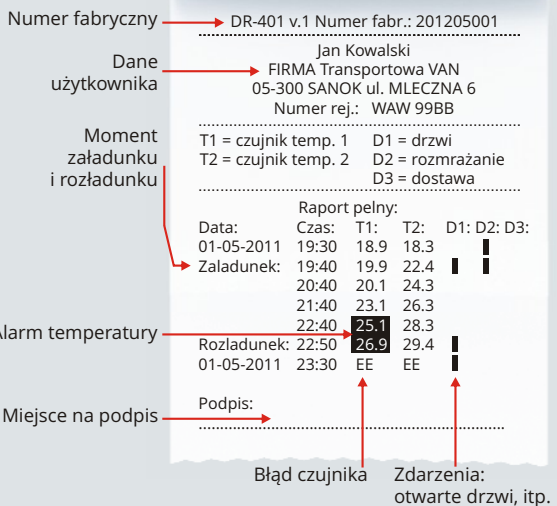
Numer fabryczny

DR-401 v.1 Numer fabr.: 201205001

Dane użytkownika

Jan Kowalski
FIRMA Transportowa VAN
05-300 SANOK ul. MLECZNA 6
Numer rej.: WAW 99BB

Moment załadunku i rozładunku

T1 = czujnik temp. 1 D1 = drzwi
T2 = czujnik temp. 2 D2 = rozmrażanie
D3 = dostawa

Raport pelny:

| Data: | Czas: | T1: | T2: | D1: | D2: | D3: |
|---|---|---|---|---|---|---|
| 01-05-2011 | 19:30 | 18.9 | 18.3 | | | |
| Zaladunek: | 19:40 | 19.9 | 22.4 | | | |
| | 20:40 | 20.1 | 24.3 | | | |
| | 21:40 | 23.1 | 26.3 | | | |
| | 22:40 | 25.1 | 28.3 | | | |
| Rozladunek: | 22:50 | 26.9 | 29.4 | | | |
| 01-05-2011 | 23:30 | EE | EE | | | |

Alarm temperatury

Miejsce na podpis

Podpis:

Błąd czujnika

Zdarzenia: otwarte drzwi, itp.